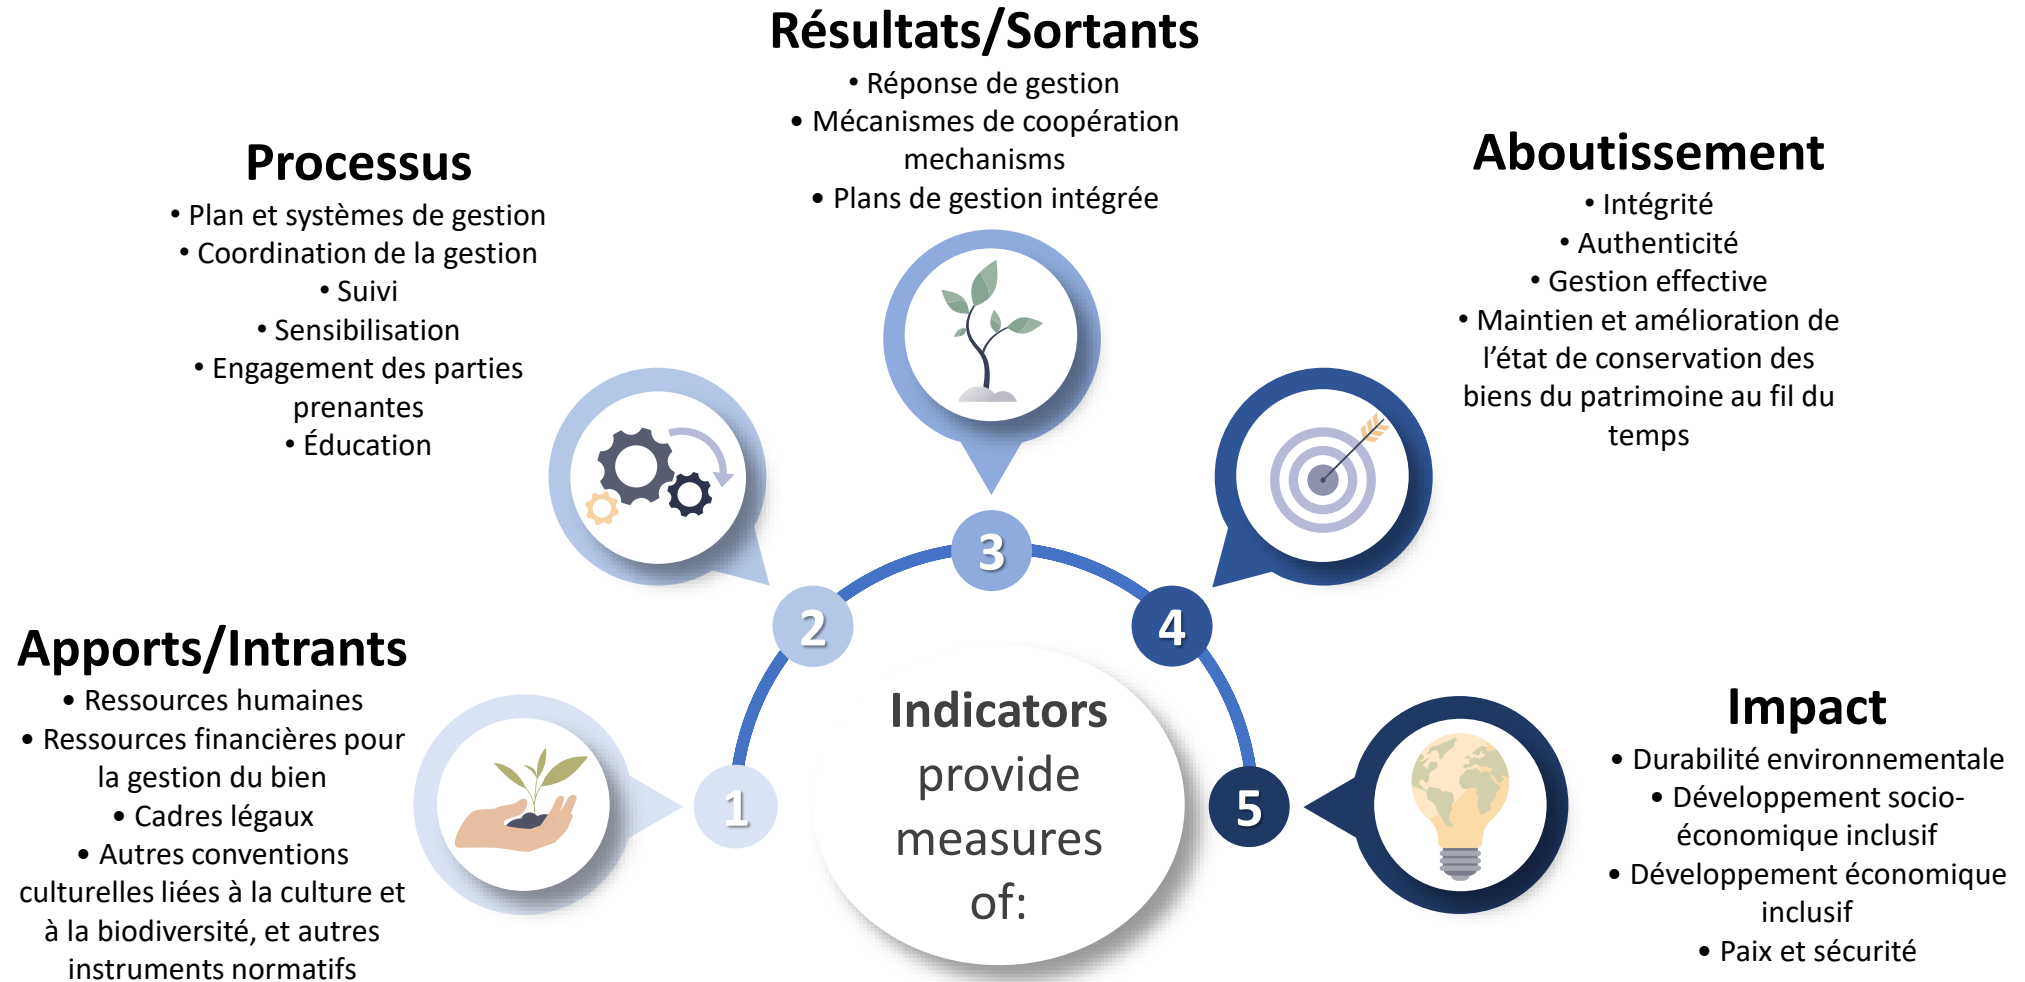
Résultats/Sortants
• Réponse de gestion
• Mécanismes de coopération mechanisms
• Plans de gestion intégrée

Processus
• Plan et systèmes de gestion
• Coordination de la gestion
• Suivi
• Sensibilisation
• Engagement des parties prenantes
• Éducation

Aboutissement
• Intégrité
• Authenticité
• Gestion effective
• Maintien et amélioration de l'état de conservation des biens du patrimoine au fil du temps

Apports/Intrants
• Ressources humaines
• Ressources financières pour la gestion du bien
• Cadres légaux
• Autres conventions culturelles liées à la culture et à la biodiversité, et autres instruments normatifs

3
2
4
1
5

Indicators provide measures of:

Impact
• Durabilité environnementale
• Développement socio-économique inclusif
• Développement économique inclusif
• Paix et sécurité